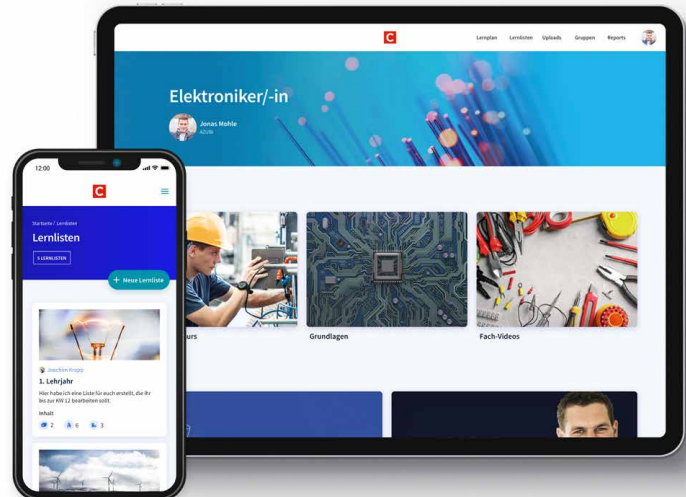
C

Lernplan Lernlisten Uploads Gruppen Reports

Elektroniker/-in

Jonas Mohle
AZUBI

urs

Grundlagen

Fach-Videos

12:00

C

Startseite / Lernlisten

Lernlisten

5 LERNLISTEN

+ Neue Lernliste

Joachim Knapp

1. Lehrjahr

Hier habe ich eine Liste für euch erstellt, die ihr bis zur KW 12 bearbeiten sollt.

Inhalt

2 6 3